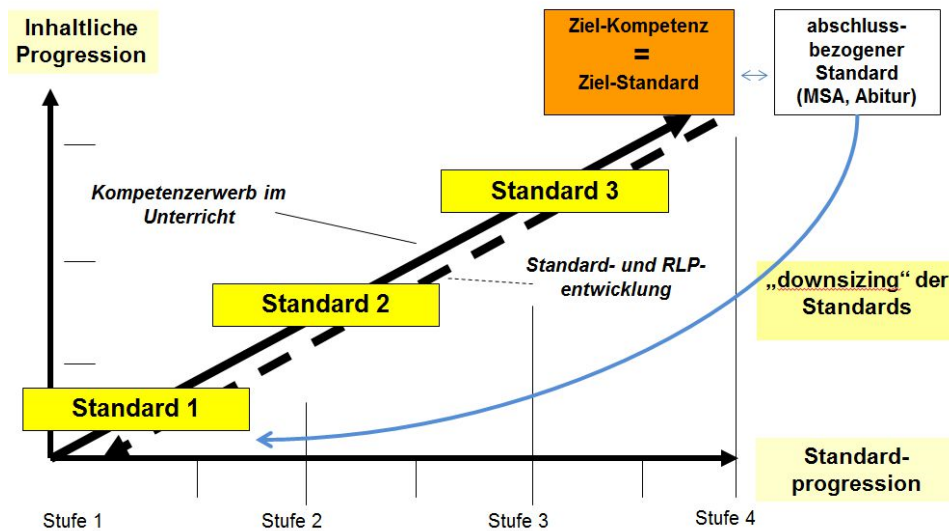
Inhaltliche Progression

Ziel-Kompetenz
=
Ziel-Standard

abschluss-bezogener Standard (MSA, Abitur)

Kompetenzerwerb im Unterricht

Standard 3

Standard- und RLP-entwicklung

„downsizing“ der Standards

Standard 2

Standard 1

Standard-progression

Stufe 1

Stufe 2

Stufe 3

Stufe 4